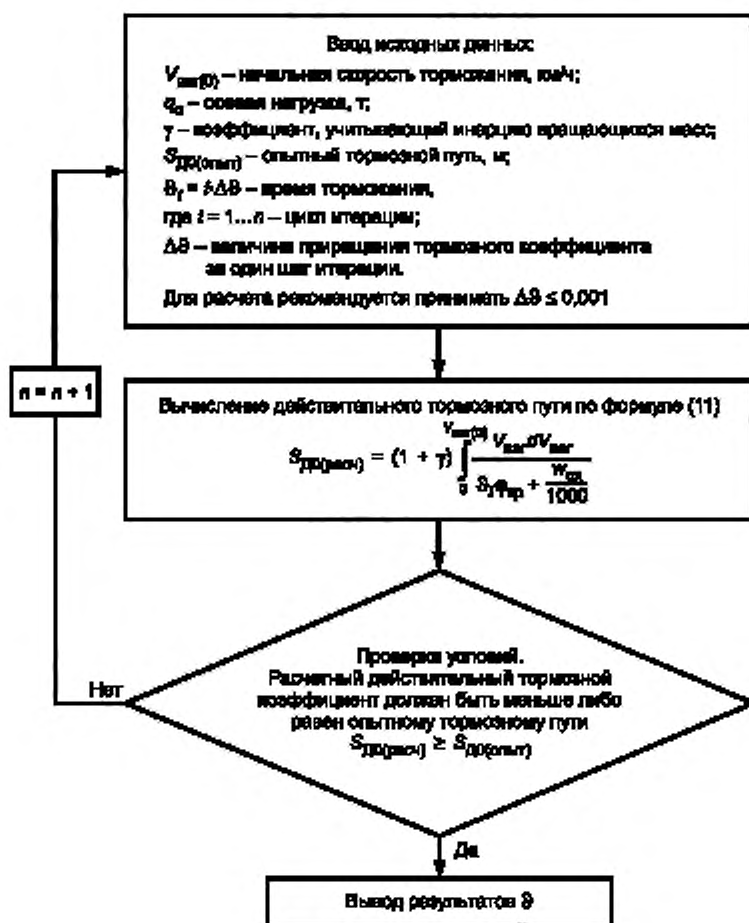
Ввод исходных данных:

$V_{наг(0)}$ – начальная скорость торможения, км/ч;

$q_0$ – осевая нагрузка, т;

γ – коэффициент, учитывающий инерцию вращающихся масс;

$S_{ДО(опыт)}$ – опытный тормозной путь, м;

$\vartheta_i = i\Delta\vartheta$ – время торможения,

где $i = 1...n$ – цикл итерации;

$\Delta\vartheta$ – величина приращения тормозного коэффициента за один шаг итерации.

Для расчета рекомендуется принимать $\Delta\vartheta \leq 0{,}001$

$n = n + 1$

Вычисление действительного тормозного пути по формуле (11)

$S_{ДО(расч)} = (1 + \gamma) \int_0^{V_{наг(0)}} \frac{V_{наг}dV_{наг}}{\vartheta_i\varphi_{кр} + \frac{W_{ох}}{1000}}$

Проверка условий.
Расчетный действительный тормозной коэффициент должен быть меньше либо равен опытному тормозному пути
$S_{ДО(расч)} \geq S_{ДО(опыт)}$

Нет

Да

Вывод результатов $\vartheta$